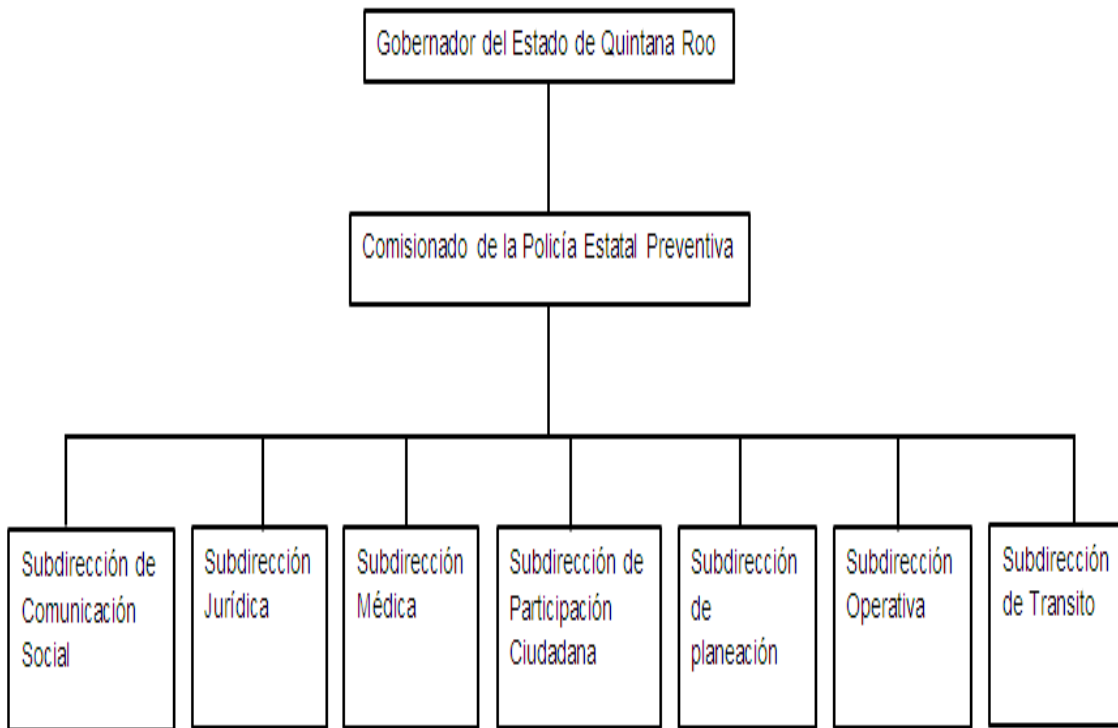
Gobernador del Estado de Quintana Roo

Comisionado de la Policía Estatal Preventiva

Subdirección de Comunicación Social

Subdirección Jurídica

Subdirección Médica

Subdirección de Participación Ciudadana

Subdirección de planeación

Subdirección Operativa

Subdirección de Transito